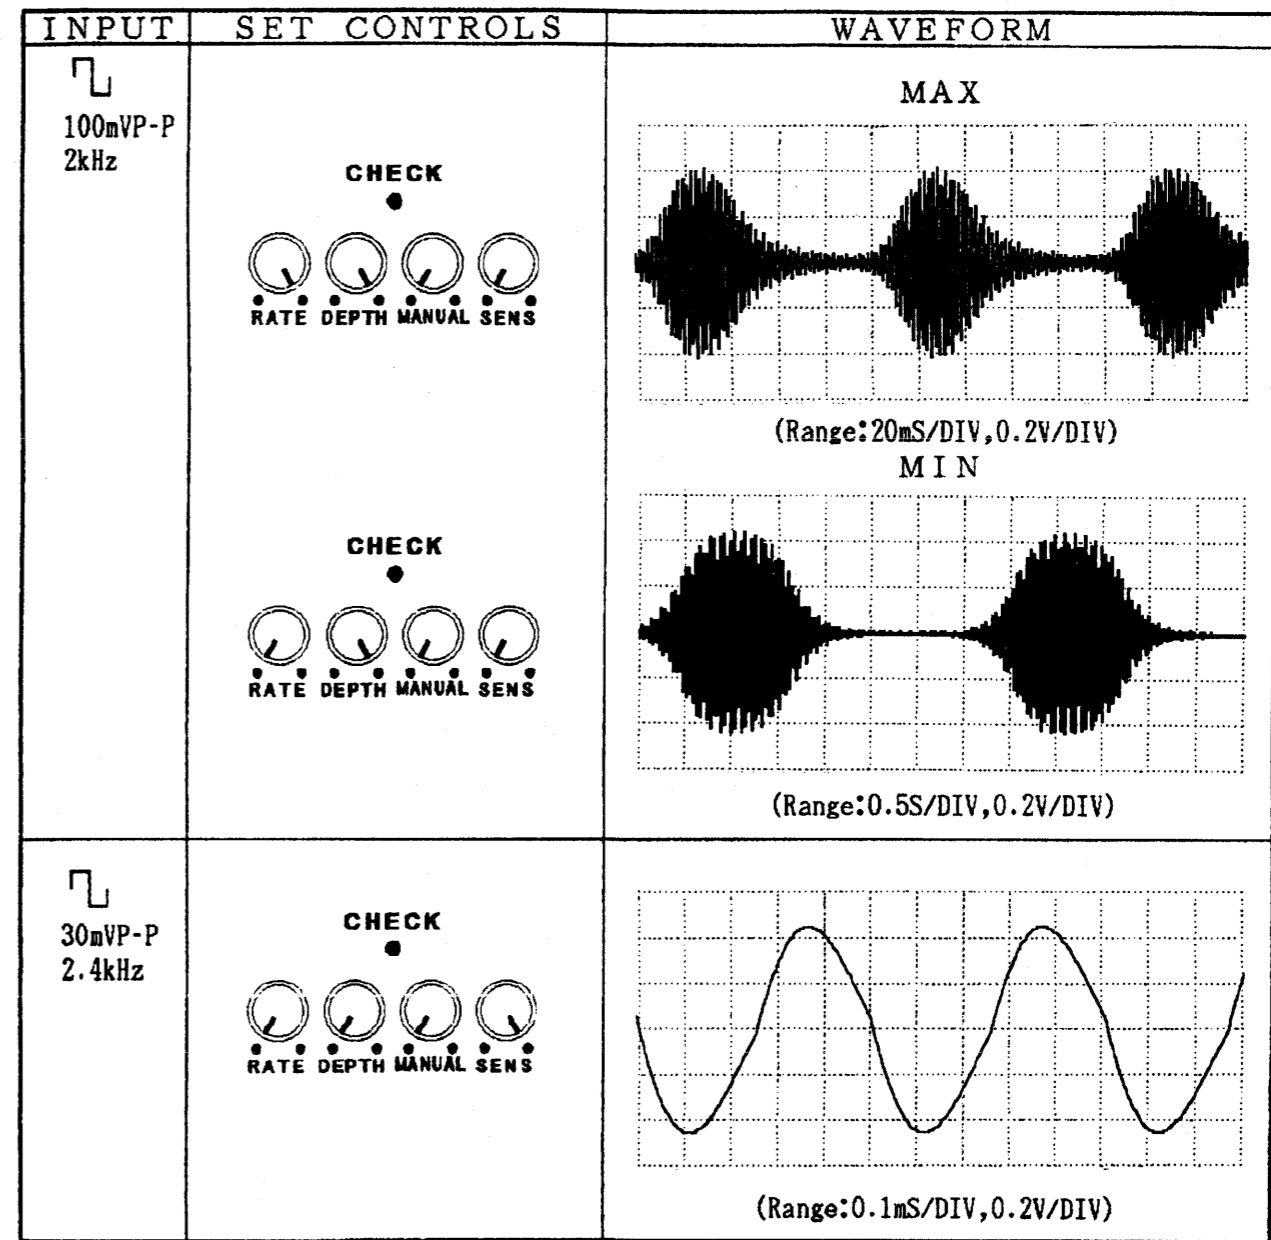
| INPUT | SET CONTROLS | WAVEFORM |
|---|---|---|
| 100mVP-P 2kHz | CHECK RATE DEPTH MANUAL SENS | MAX (Range:20mS/DIV,0.2V/DIV) |
| | CHECK RATE DEPTH MANUAL SENS | MIN (Range:0.5S/DIV,0.2V/DIV) |
| 30mVP-P 2.4kHz | CHECK RATE DEPTH MANUAL SENS | (Range:0.1mS/DIV,0.2V/DIV) |